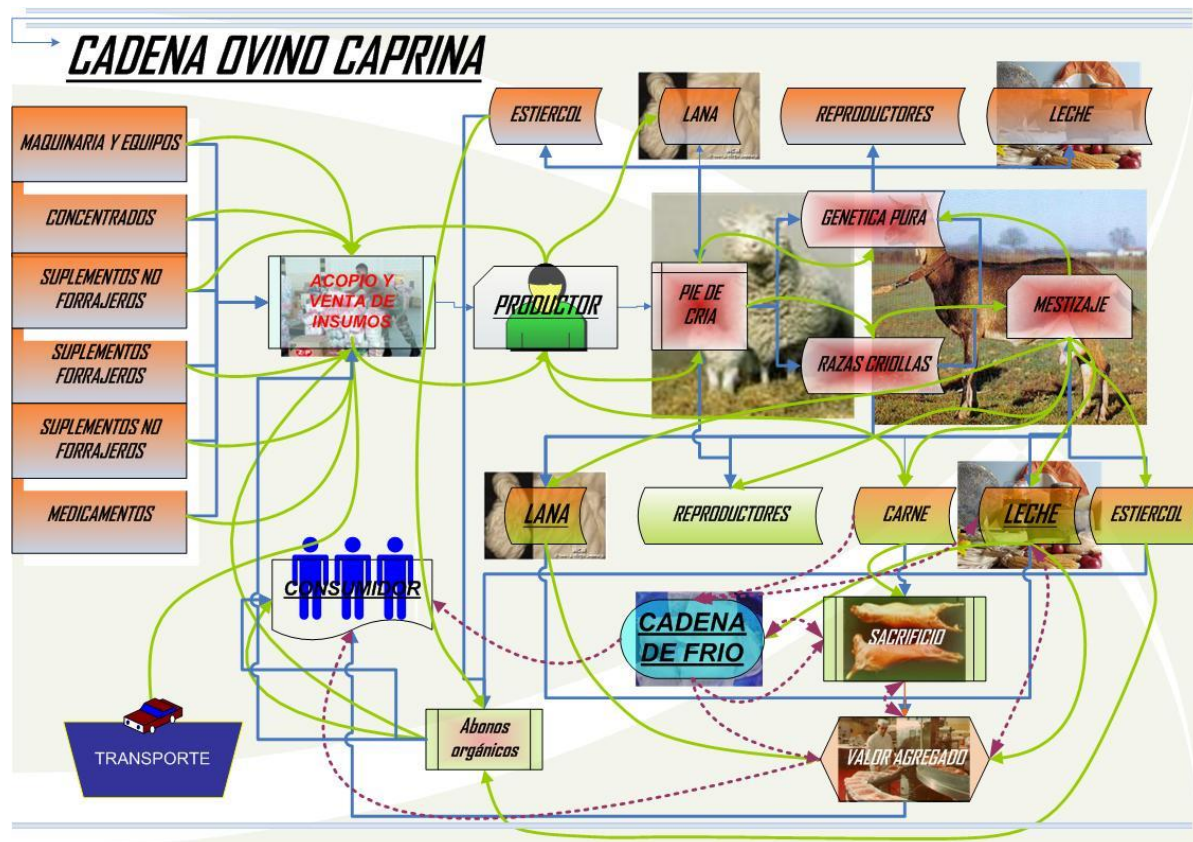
CADENA OVINO CAPRINA

MAQUINARIA Y EQUIPOS

CONCENTRADOS

SUPLEMENTOS NO FORRAJEROS

SUPLEMENTOS FORRAJEROS

SUPLEMENTOS NO FORRAJEROS

MEDICAMENTOS

ACOPIO Y VENTA DE INSUMOS

PRODUCTOR

ESTIERCOL

LANA

REPRODUCTORES

LECHE

PIE DE CRIA

GENETICA PURA

MESTIZAJE

RAZAS CRIOLLAS

LANA

REPRODUCTORES

CARNE

LECHE

ESTIERCOL

CONSUMIDOR

CADENA DE FRIO

SACRIFICIO

TRANSPORTE

Abonos orgánicos

VALOR AGREGADO